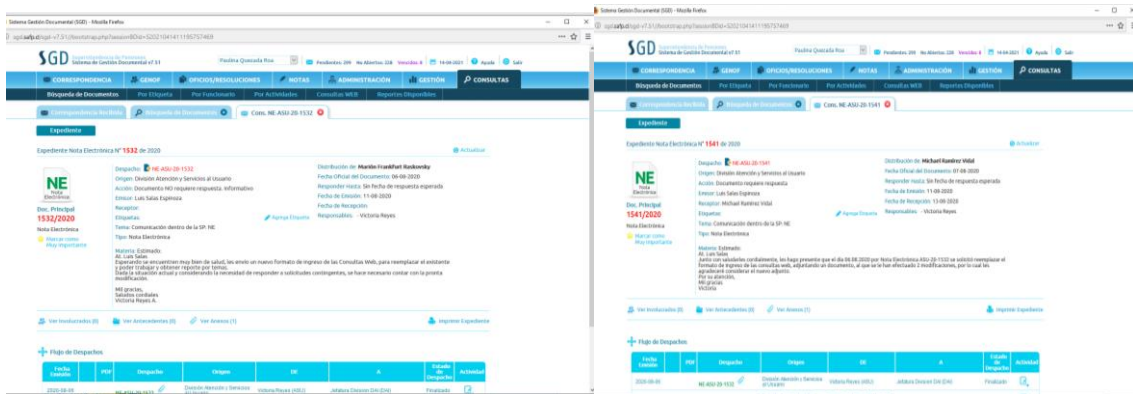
Sistema Gestión Documental (SGD) - Mozilla Firefox

SGD Sistema de Gestión Documental v7.51

Paulina Quezada Rosa

Pendientes: 209 No Abiertos: 228 Vencidos: 8 14-04-2021 Ayuda Salir

CORRESPONDENCIA GENOF OFICIOS/RESOLUCIONES NOTAS ADMINISTRACIÓN GESTIÓN CONSULTAS

Búsqueda de Documentos Por Etiqueta Por Funcionario Por Actividades Consultas WEB Reportes Disponibles

Correspondencia Recibida Búsqueda de Documentos Cons. NE-ASU-20-1532

Expediente

Expediente Nota Electrónica N° 1532 de 2020

Actualizar

NE Nota Electrónica

Doc. Principal 1532/2020

Nota Electrónica

Marcar como Muy Importante

Despacho: NE-ASU-20-1532
Origen: División Atención y Servicios al Usuario
Acción: Documento NO requiere respuesta. Informativo
Emisor: Luis Salas Espinoza
Receptor:
Etiquetas:
Tema: Comunicación dentro de la SP. NE
Tipo: Nota Electrónica

Agregar Etiqueta

Distribución de: Mariela Frankfort Raskovsky
Fecha Oficial del Documento: 06-08-2020
Responder Hasta: Sin fecha de respuesta esperada
Fecha de Emisión: 11-08-2020
Fecha de Recepción:
Responsables: - Victoria Reyes

Materia: Estimado
Al: Luis Salas
Esperando se encuentren muy bien de salud, les envío un nuevo formato de ingreso de las Consultas Web, para reemplazar el existente y poder trabajar y obtener reporte por temas.
Dada la situación actual y considerando la necesidad de responder a solicitudes contingentes, se hace necesario contar con la pronta modificación.

Mil gracias,
Saludos cordiales
Victoria Reyes A.

Ver Involucrados (0) Ver Antecedentes (0) Ver Anexos (1) Imprimir Expediente

Flujo de Despachos

| Fecha Envío | PDF | Despacho | Origen | DE | A | Estado de Despacho | Actividad |
|---|---|---|---|---|---|---|---|
| 2020-08-06 | | NE-ASU-20-1532 | División Atención y Servicios al Usuario | Victoria Reyes (ASU) | Jefatura Division DAI (DAI) | Finalizado | |

Sistema Gestión Documental (SGD) - Mozilla Firefox

SGD Sistema de Gestión Documental v7.51

Paulina Quezada Rosa

Pendientes: 209 No Abiertos: 228 Vencidos: 8 14-04-2021 Ayuda Salir

CORRESPONDENCIA GENOF OFICIOS/RESOLUCIONES NOTAS ADMINISTRACIÓN GESTIÓN CONSULTAS

Búsqueda de Documentos Por Etiqueta Por Funcionario Por Actividades Consultas WEB Reportes Disponibles

Correspondencia Recibida Búsqueda de Documentos Cons. NE-ASU-20-1541

Expediente

Expediente Nota Electrónica N° 1541 de 2020

Actualizar

NE Nota Electrónica

Doc. Principal 1541/2020

Nota Electrónica

Marcar como Muy Importante

Despacho: NE-ASU-20-1541
Origen: División Atención y Servicios al Usuario
Acción: Documento requiere respuesta
Emisor: Luis Salas Espinoza
Receptor: Michael Ramírez Vidal
Etiquetas:
Tema: Comunicación dentro de la SP. NE
Tipo: Nota Electrónica

Agregar Etiqueta

Distribución de: Michael Ramírez Vidal
Fecha Oficial del Documento: 07-08-2020
Responder Hasta: Sin fecha de respuesta esperada
Fecha de Emisión: 11-08-2020
Fecha de Recepción: 13-08-2020
Responsables: - Victoria Reyes

Materia: Estimado
Al: Luis Salas
Junto con saludarlos cordialmente, les hago presente que el día 06.08.2020 por Nota Electrónica ASU-20-1532 se solicitó reemplazar el formato de ingreso de las consultas web, adjuntando un documento, al que se le han efectuado 2 modificaciones, por lo cual les agradeceré considerar el nuevo adjunto.
Por su atención,
Mil gracias
Victoria

Ver Involucrados (0) Ver Antecedentes (0) Ver Anexos (1) Imprimir Expediente

Flujo de Despachos

| Fecha Envío | PDF | Despacho | Origen | DE | A | Estado de Despacho | Actividad |
|---|---|---|---|---|---|---|---|
| 2020-08-06 | | NE-ASU-20-1532 | División Atención y Servicios al Usuario | Victoria Reyes (ASU) | Jefatura Division DAI (DAI) | Finalizado | |